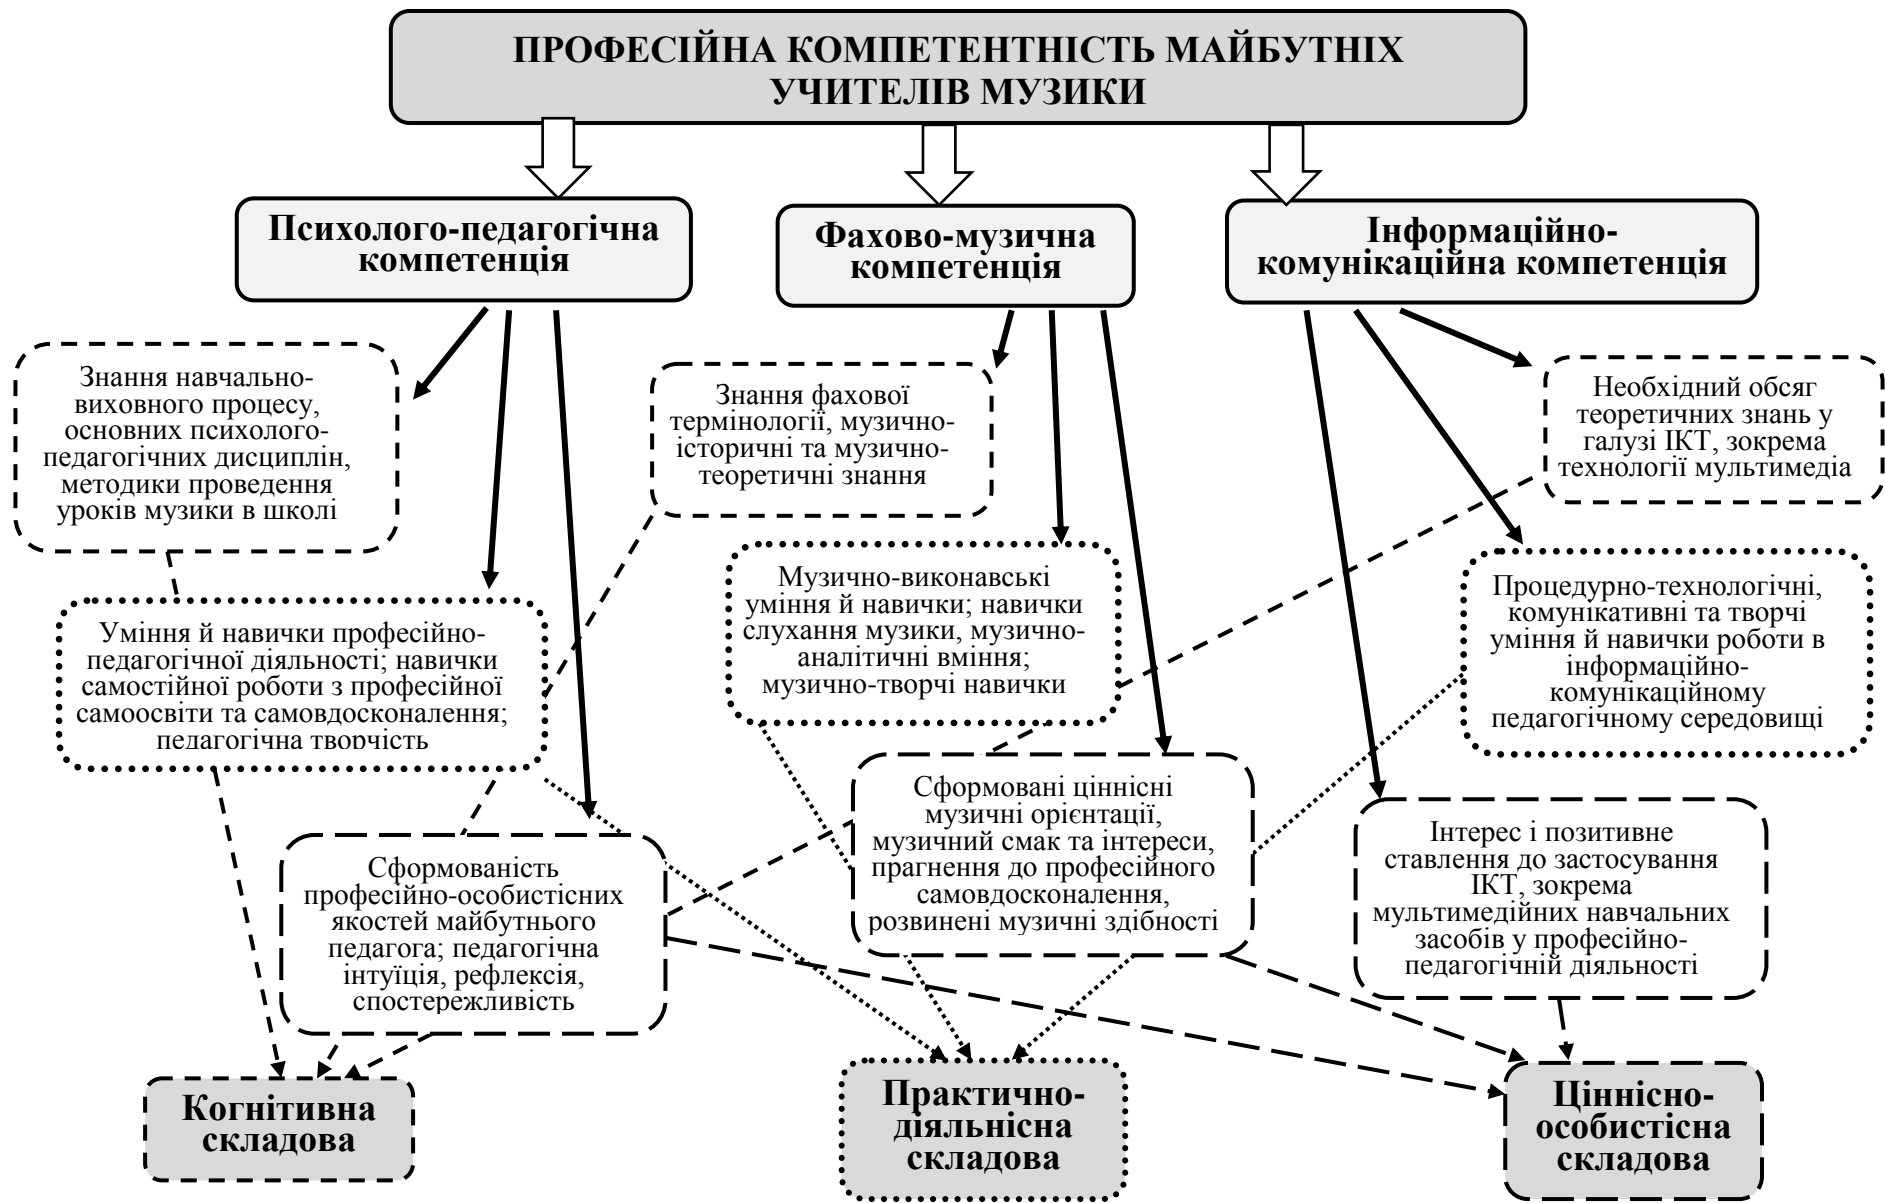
ПРОФЕСІЙНА КОМПЕТЕНТНІСТЬ МАЙБУТНІХ УЧИТЕЛІВ МУЗИКИ

Психолого-педагогічна компетенція

Фахово-музична компетенція

Інформаційно-комунікаційна компетенція

Знання навчально-виховного процесу, основних психолого-педагогічних дисциплін, методики проведення уроків музики в школі

Знання фахової термінології, музично-історичні та музично-теоретичні знання

Необхідний обсяг теоретичних знань у галузі ІКТ, зокрема технології мультимедіа

Уміння й навички професійно-педагогічної діяльності; навички самостійної роботи з професійної самоосвіти та самовдосконалення; педагогічна творчість

Музично-виконавські уміння й навички; навички слухання музики, музично-аналітичні вміння; музично-творчі навички

Процедурно-технологічні, комунікативні та творчі уміння й навички роботи в інформаційно-комунікаційному педагогічному середовищі

Сформованість професійно-особистісних якостей майбутнього педагога; педагогічна інтуїція, рефлексія, спостережливість

Сформовані ціннісні музичні орієнтації, музичний смак та інтереси, прагнення до професійного самовдосконалення, розвинені музичні здібності

Інтерес і позитивне ставлення до застосування ІКТ, зокрема мультимедійних навчальних засобів у професійно-педагогічній діяльності

Когнітивна складова

Практично-діяльнісна складова

Ціннісно-особистісна складова